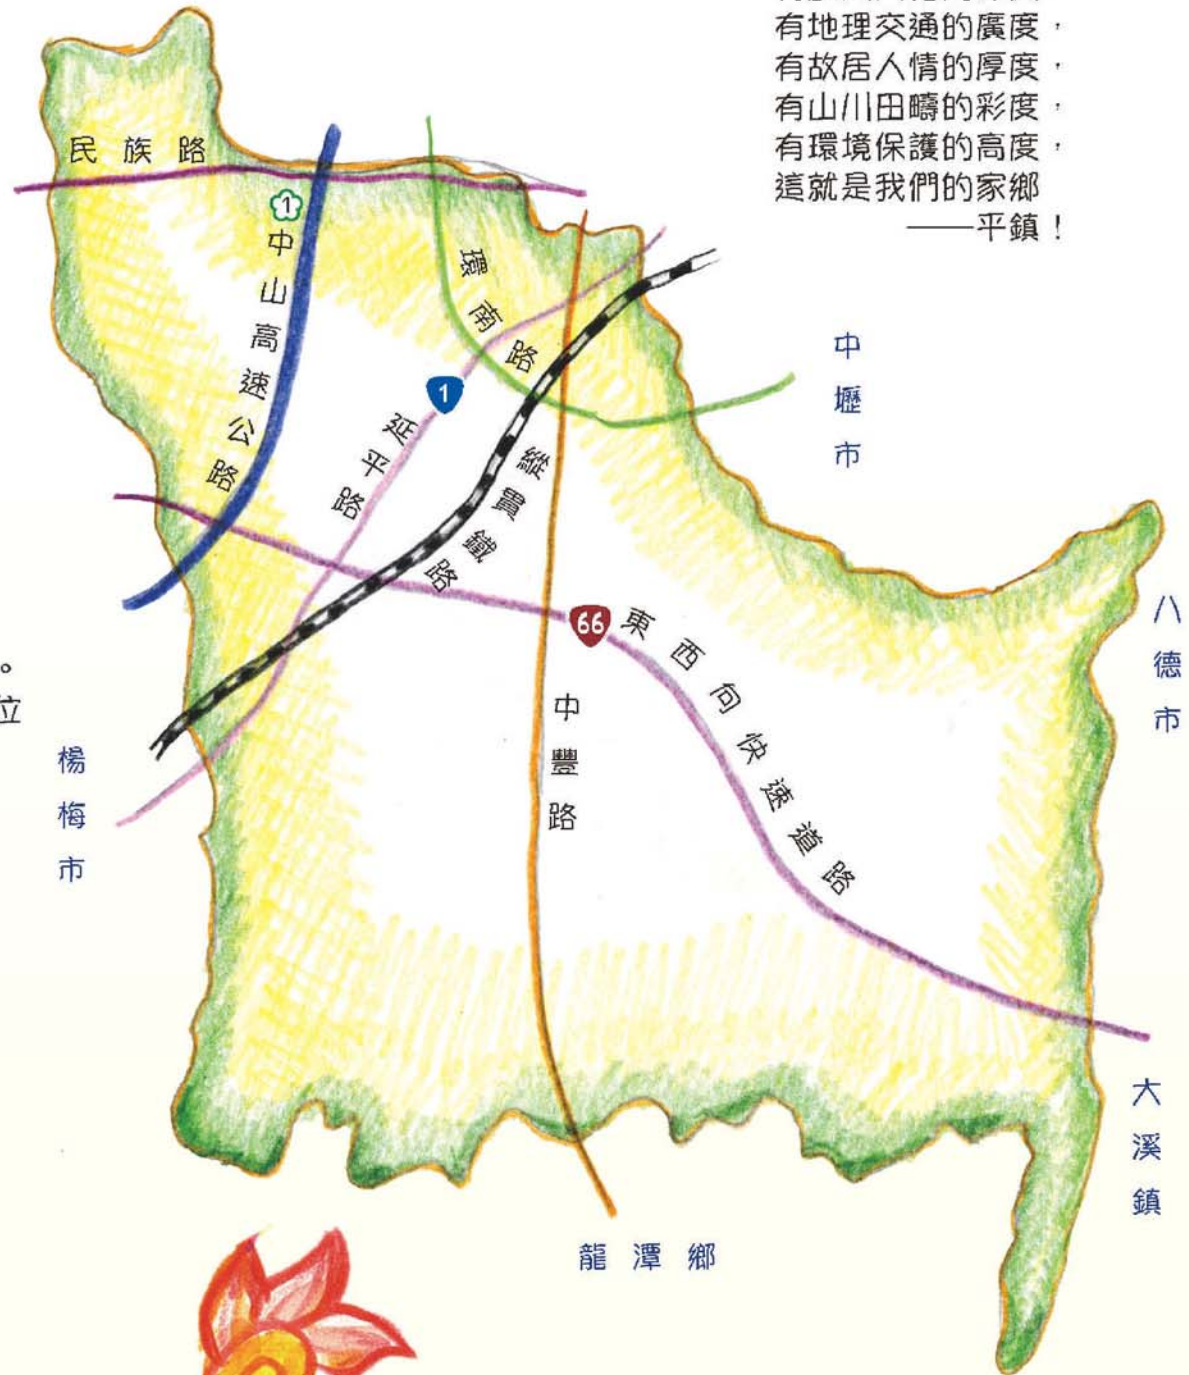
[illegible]
有地理交通的廣度，
有故居人情的厚度，
有山川田疇的彩度，
有環境保護的高度，
這就是我們的家鄉
——平鎮！

民族路

1
中山高速公路

環南路

1
延平路

縱貫鐵路

中壢市

66
東西向快速道路

中豐路

八德市

楊梅市

大溪鎮

龍潭鄉

。
立